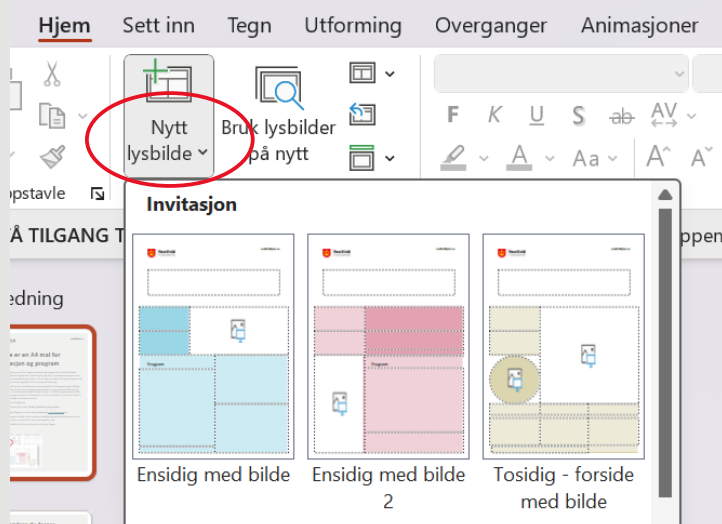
Hjem Sett inn Tegn Utforming Overganger Animasjoner

Nytt lysbilde
Bruk lysbilder på nytt

F K U S ab AV
A Aa A A

opstavle

Å TILGANG T

edning

Invitasjon

Program

Program

Ensidig med bilde

Ensidig med bilde 2

Tosidig - forside med bilde